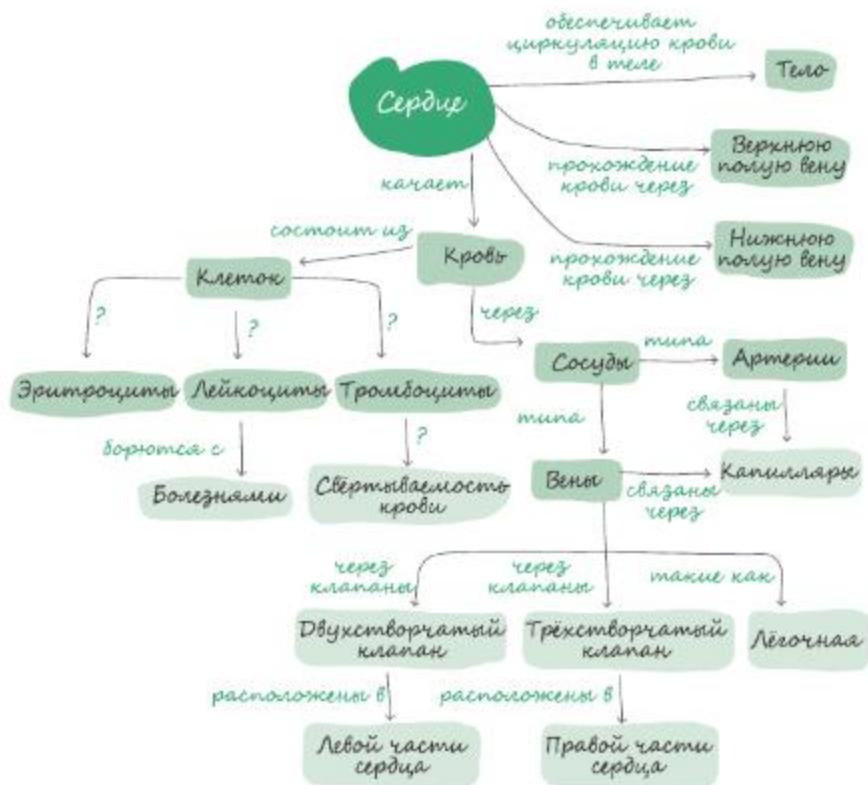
Сердце

обеспечивает циркуляцию крови в теле

Тело

прохождение крови через

Верхнюю полую вену

прохождение крови через

Нижнюю полую вену

качает

Кровь

состоит из

Клеток

?

?

?

Эритроциты

Лейкоциты

Тромбоциты

борются с

Болезнями

?

Свёртываемость крови

через

Сосуды

типа

Артерии

связаны через

Капилляры

типа

Вены

связаны через

через клапаны

через клапаны

такие как

Двухстворчатый клапан

Трёхстворчатый клапан

Лёгочная

расположены в

расположены в

Левой части сердца

Правой части сердца